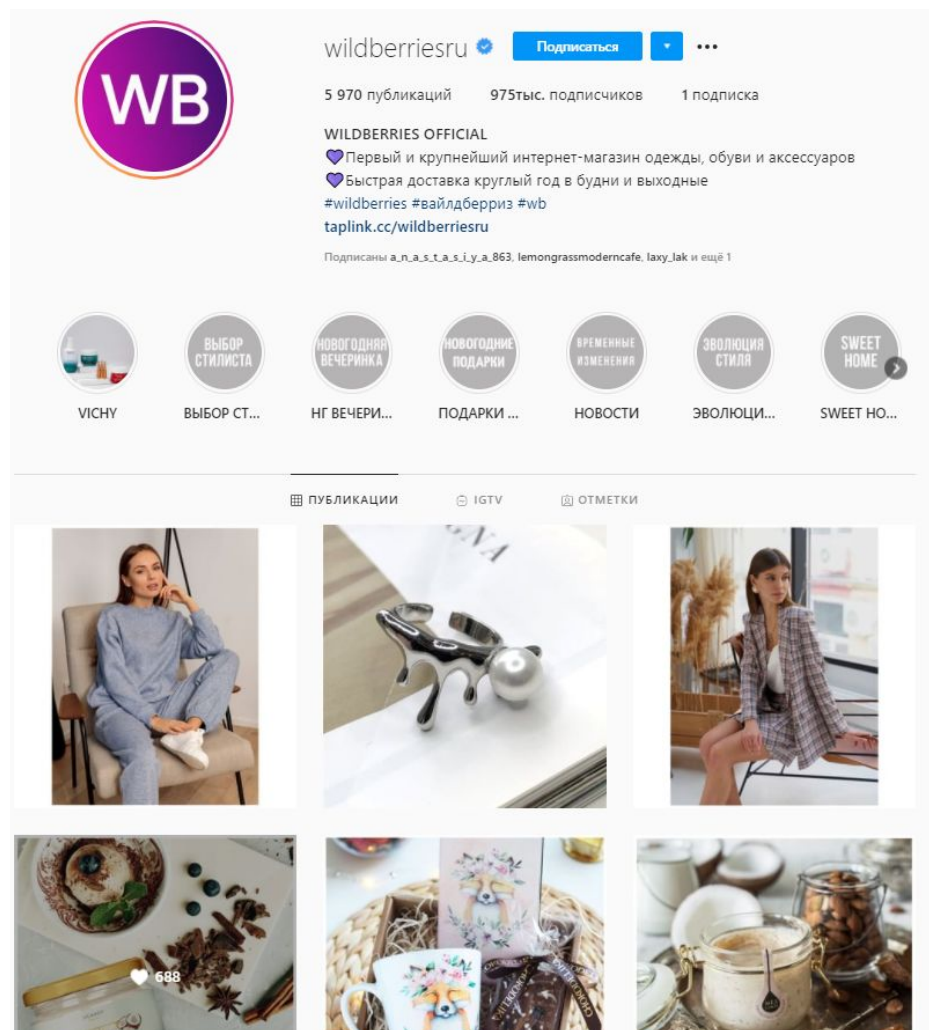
WB

wildberriesru Подписаться ▾ •••

5 970 публикаций 975тыс. подписчиков 1 подписка

WILDBERRIES OFFICIAL
💜Первый и крупнейший интернет-магазин одежды, обуви и аксессуаров
💜Быстрая доставка круглый год в будни и выходные
#wildberries #вайлдберриз #wb
taplink.cc/wildberriesru

Подписаны a_n_a_s_t_a_s_i_y_a_863, lemongrassmoderncafe, laxy_lak и ещё 1

VICHY

ВЫБОР СТИЛИСТА
ВЫБОР СТ...

НОВОГОДНЯЯ ВЕЧЕРИНКА
НГ ВЕЧЕРИ...

НОВОГОДНИЕ ПОДАРКИ
ПОДАРКИ ...

ВРЕМЕННЫЕ ИЗМЕНЕНИЯ
НОВОСТИ

ЭВОЛЮЦИЯ СТИЛЯ
ЭВОЛЮЦИ...

SWEET HOME
SWEET HO...

ПУБЛИКАЦИИ IGTV ОТМЕТКИ

688